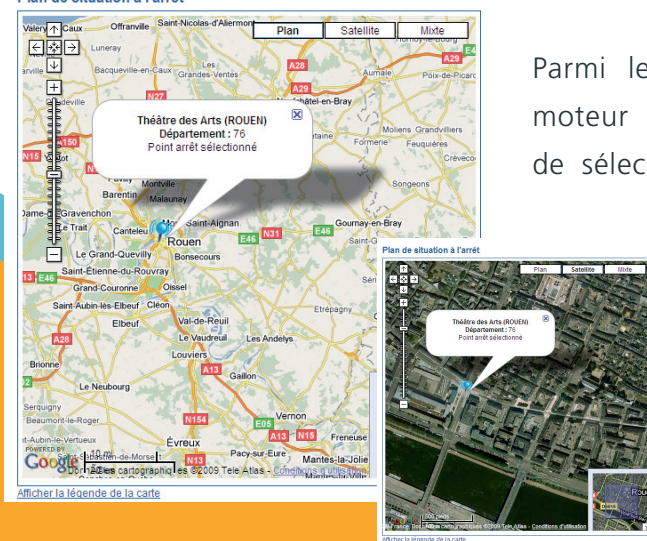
Plan de situation à l'arrêt

Plan | Satellite | Mixte

Valery-en-Caux
Offranville
Saint-Nicolas-d'Aliermont
Luneray
Bacqueville-en-Caux
Saint-Saëns
Grandes-Ventes
Aumale
Poix-de-Picardie
Neufchâtel-en-Bray
Moliens
Grandvilliers
Formerie
Feuquières
Crèvecœur
Songeons
Gournay-en-Bray
Barentin
Montville
Malaunay
Duclair
Canteleu
Saint-Aignan
Rouen
Bonsecours
Le Grand-Quevilly
Saint-Étienne-du-Rouvray
Grand-Couronne
Oissel
Saint-Aubin-lès-Elbeuf
Elbeuf
Cléon
Val-de-Reuil
Le Vaudreuil
Les Andelys
Louviers
Étrépagny
Gaillon
Brionne
Le Neubourg
Vernon
Évreux
Pacy-sur-Eure
Mantes-la-Jolie
Freneuse
Beaumont-le-Roger
Saint-Aubin-le-Vertueux
Conches-en-Ouche
Saint-Sébastien-de-Morsent
A29
A28
N27
N15
A150
A13
N154
A154
E46
N31
E05
A13
E46
N15

Théâtre des Arts (ROUEN)
Département : 76
Point arrêt sélectionné

POWERED BY Google
10 mi
Données cartographiques ©2009 Tele Atlas - Conditions d'utilisation

Afficher la légende de la carte

Parmi le
moteur
de sélect

Plan de situation à l'arrêt
Plan | Satellite | Mixte
Théâtre des Arts (ROUEN)
Département : 76
Point arrêt sélectionné
1000 pieds
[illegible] ©2009 Tele Atlas - Conditions d'utilisation
Afficher la légende de la carte